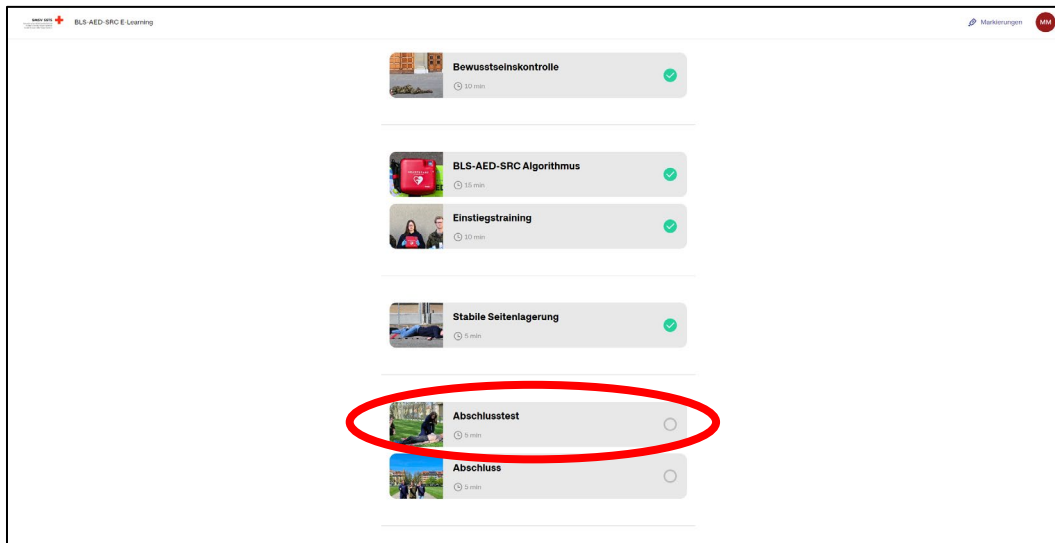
SMSV SSS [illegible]

BLS-AED-SRC E-Learning

Markierungen

MM

Bewusstseinskontrolle

10 min

BLS-AED-SRC Algorithmus

15 min

Einstiegstraining

10 min

Stabile Seitenlagerung

5 min

Abschlusstest

5 min

Abschluss

5 min